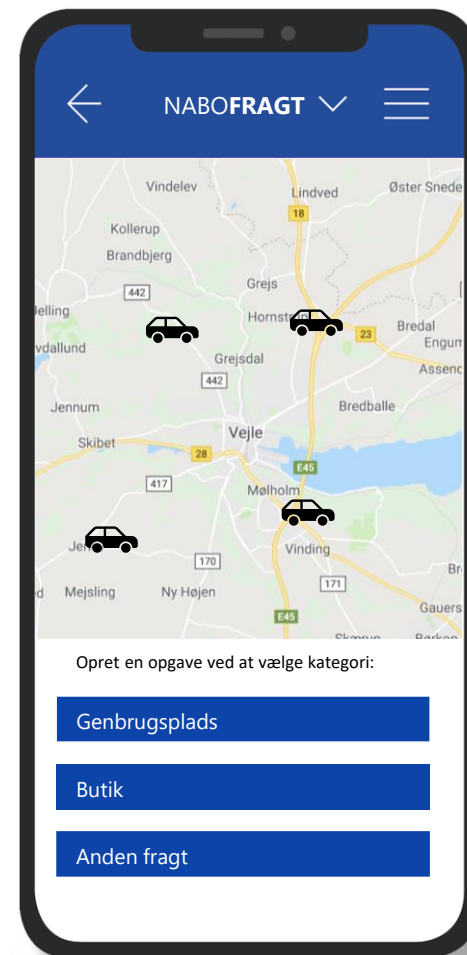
NABOFRAGT

Vindelev
Lindved
Øster Snede
18
Kollerup
Brandbjerg
442
Grejs
Jelling
Hornst
23
Bredal
Engum
vdallund
Grejsdal
442
Assend
Jennum
Bredballe
Vejle
Skibet
28
E45
417
Mølholm
Je
Vinding
170
Br
d
Mejsling
Ny Højen
171
Gauers
E45
Skærup
Barken

Opret en opgave ved at vælge kategori:

Genbrugsplads

Butik

Anden fragt